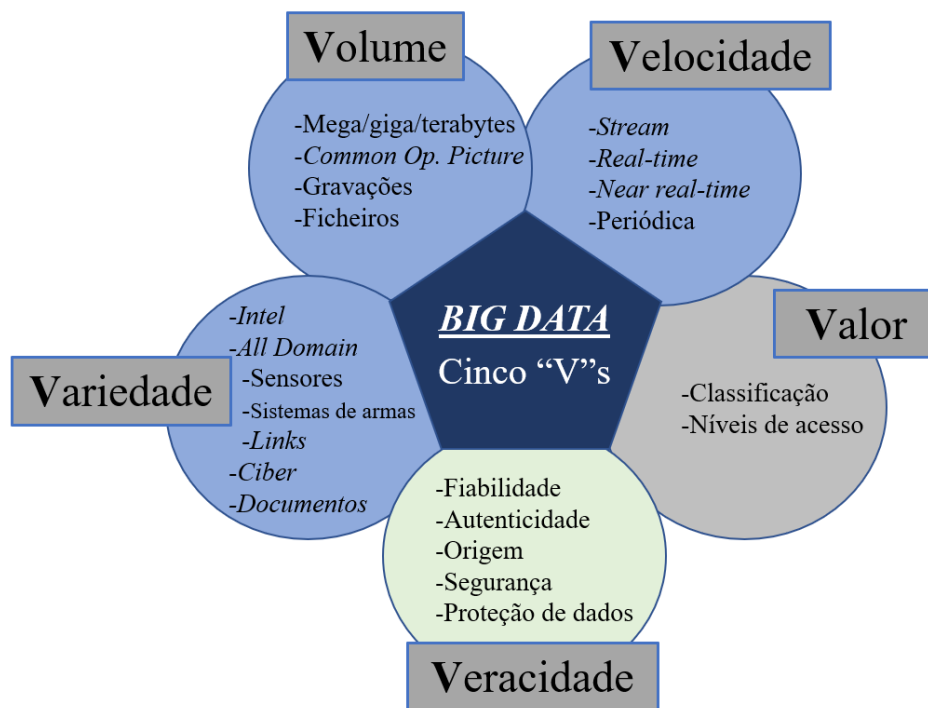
Volume

-Mega/giga/terabytes
-Common Op. Picture
-Gravações
-Ficheiros

Velocidade

-Stream
-Real-time
-Near real-time
-Periódica

BIG DATA
Cinco "V"s

Valor

-Classificação
-Níveis de acesso

Variedade

-Intel
-All Domain
-Sensores
-Sistemas de armas
-Links
-Ciber
-Documentos

-Fiabilidade
-Autenticidade
-Origem
-Segurança
-Proteção de dados

Veracidade